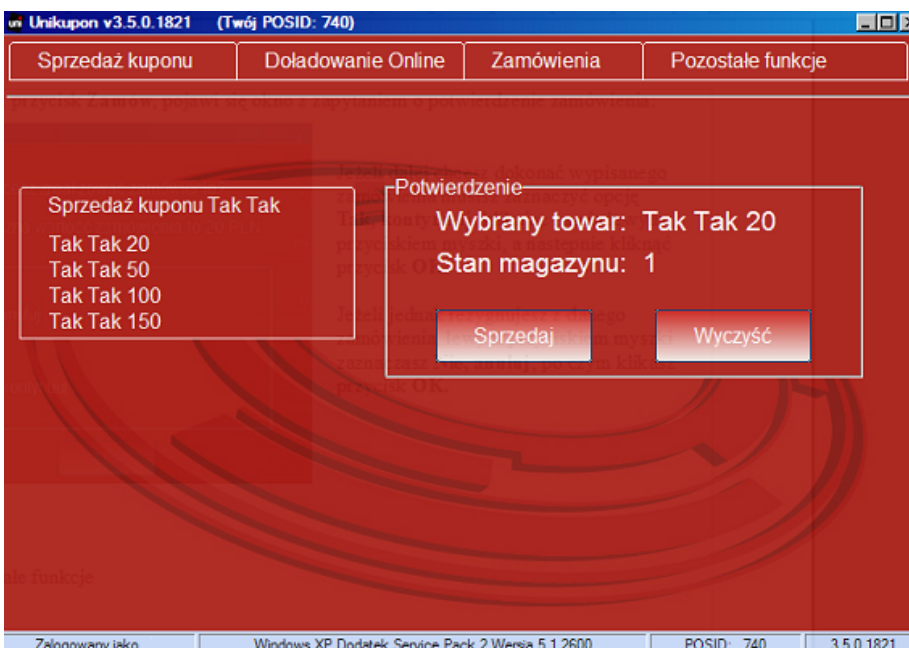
Unikupon v3.5.0.1821 (Twój POSID: 740)

Sprzedaż kuponu | Doładowanie Online | Zamówienia | Pozostałe funkcje

przycisk Zamów, pojawi się okno z zapytaniem o potwierdzenie zamówienia

Sprzedaż kuponu Tak Tak
Tak Tak 20
Tak Tak 50
Tak Tak 100
Tak Tak 150

Potwierdzenie
Wybrany towar: Tak Tak 20
Stan magazynu: 1

Sprzedaj
Wyczyść

le funkcje

Zalogowany jako | Windows XP Dodatek Service Pack 2 Wersja 5.1.2600 | POSID: 740 | 3.5.0.1821